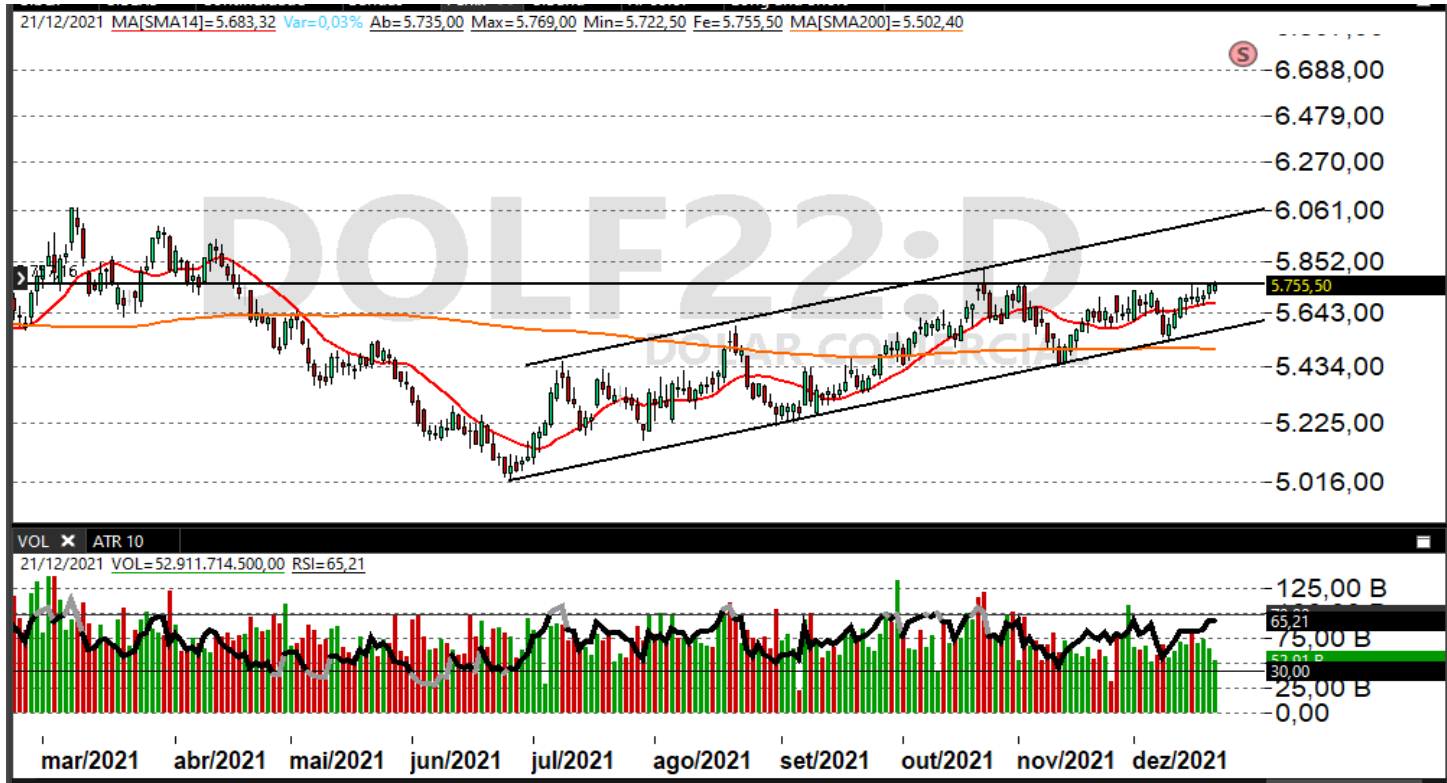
21/12/2021 MA[SMA14]=5.683,32 Var=0,03% Ab=5.735,00 Max=5.769,00 Min=5.722,50 Fe=5.755,50 MA[SMA200]=5.502,40

S

6.688,00
6.479,00
6.270,00
6.061,00
5.852,00
5.755,50
5.643,00
5.434,00
5.225,00
5.016,00

DOLF22:D
DOLAR COMERCIA

VOL ATR 10
21/12/2021 VOL=52.911.714.500,00 RSI=65,21

125,00 B
65,21
75,00 B
52,91 B
30,00
25,00 B
0,00

mar/2021 abr/2021 mai/2021 jun/2021 jul/2021 ago/2021 set/2021 out/2021 nov/2021 dez/2021